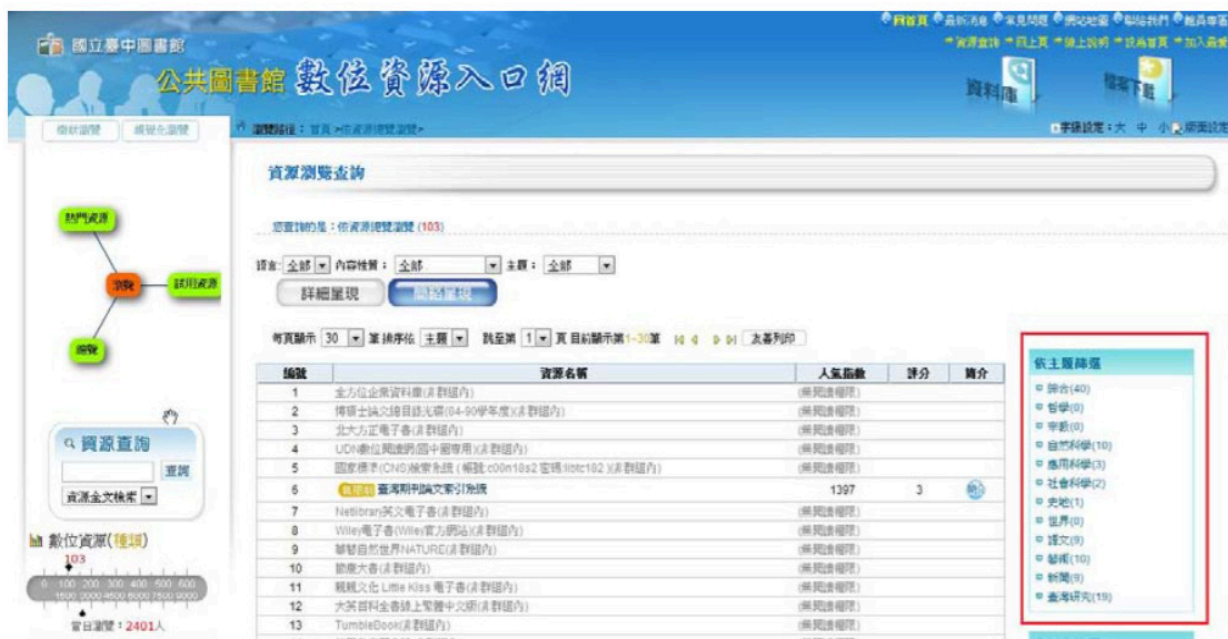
回首頁 最新消息 常見問題 網站地圖 聯絡我們 館員專區
資源查詢 回上頁 線上說明 設為首頁 加入最愛

國立臺中圖書館

公共圖書館 數位資源入口網

資料庫 檔案下載

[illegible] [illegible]

瀏覽路徑：首頁 > 依資源瀏覽瀏覽 >

字級設定：大 中 小 版面設定

熱門資源

瀏覽

試用資源

新聞

資源瀏覽查詢

您查詢的是：依資源瀏覽瀏覽 (103)

語言: 全部 內容性質: 全部 主題: 全部

詳細呈現 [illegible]

每頁顯示 30 筆 排序依 主題 跳至第 1 頁 目前顯示第1-30筆 友善列印

| 編號 | 資源名稱 | 人氣指數 | 評分 | 簡介 |
|---|---|---|---|---|
| 1 | 全方位企業資料庫(限館內) | (無閱讀權限) | | |
| 2 | 博碩士論文摘目錄光碟(84-90學年度)(限館內) | (無閱讀權限) | | |
| 3 | 北大方正電子書(限館內) | (無閱讀權限) | | |
| 4 | UDN數位閱讀網(國中圖專用)(限館內) | (無閱讀權限) | | |
| 5 | 國家標準(CNS)檢索系統(帳號:c00n10s2 密碼:tlbtc182)(限館內) | (無閱讀權限) | | |
| 6 | 臺灣期刊論文索引系統 | 1397 | 3 | |
| 7 | Netlibrary英文電子書(限館內) | (無閱讀權限) | | |
| 8 | Wiley電子書(Wiley官方網站)(限館內) | (無閱讀權限) | | |
| 9 | 華藝自然世界NATURE(限館內) | (無閱讀權限) | | |
| 10 | 歐廣大書(限館內) | (無閱讀權限) | | |
| 11 | 親親文化 Little Kiss 電子書(限館內) | (無閱讀權限) | | |
| 12 | 大英百科全書線上繁體中文版(限館內) | (無閱讀權限) | | |
| 13 | TumbleBook(限館內) | (無閱讀權限) | | |

資源查詢
查詢
資源全文檢索

數位資源(種類)
103
0 100 200 300 400 500 600
1500 2000 4500 6000 7500 9000
當日瀏覽：2401人

依主題篩選
綜合(40)
哲學(0)
宗教(0)
自然科學(10)
應用科學(3)
社會科學(2)
史地(1)
世界(0)
語文(9)
藝術(10)
新聞(9)
臺灣研究(19)